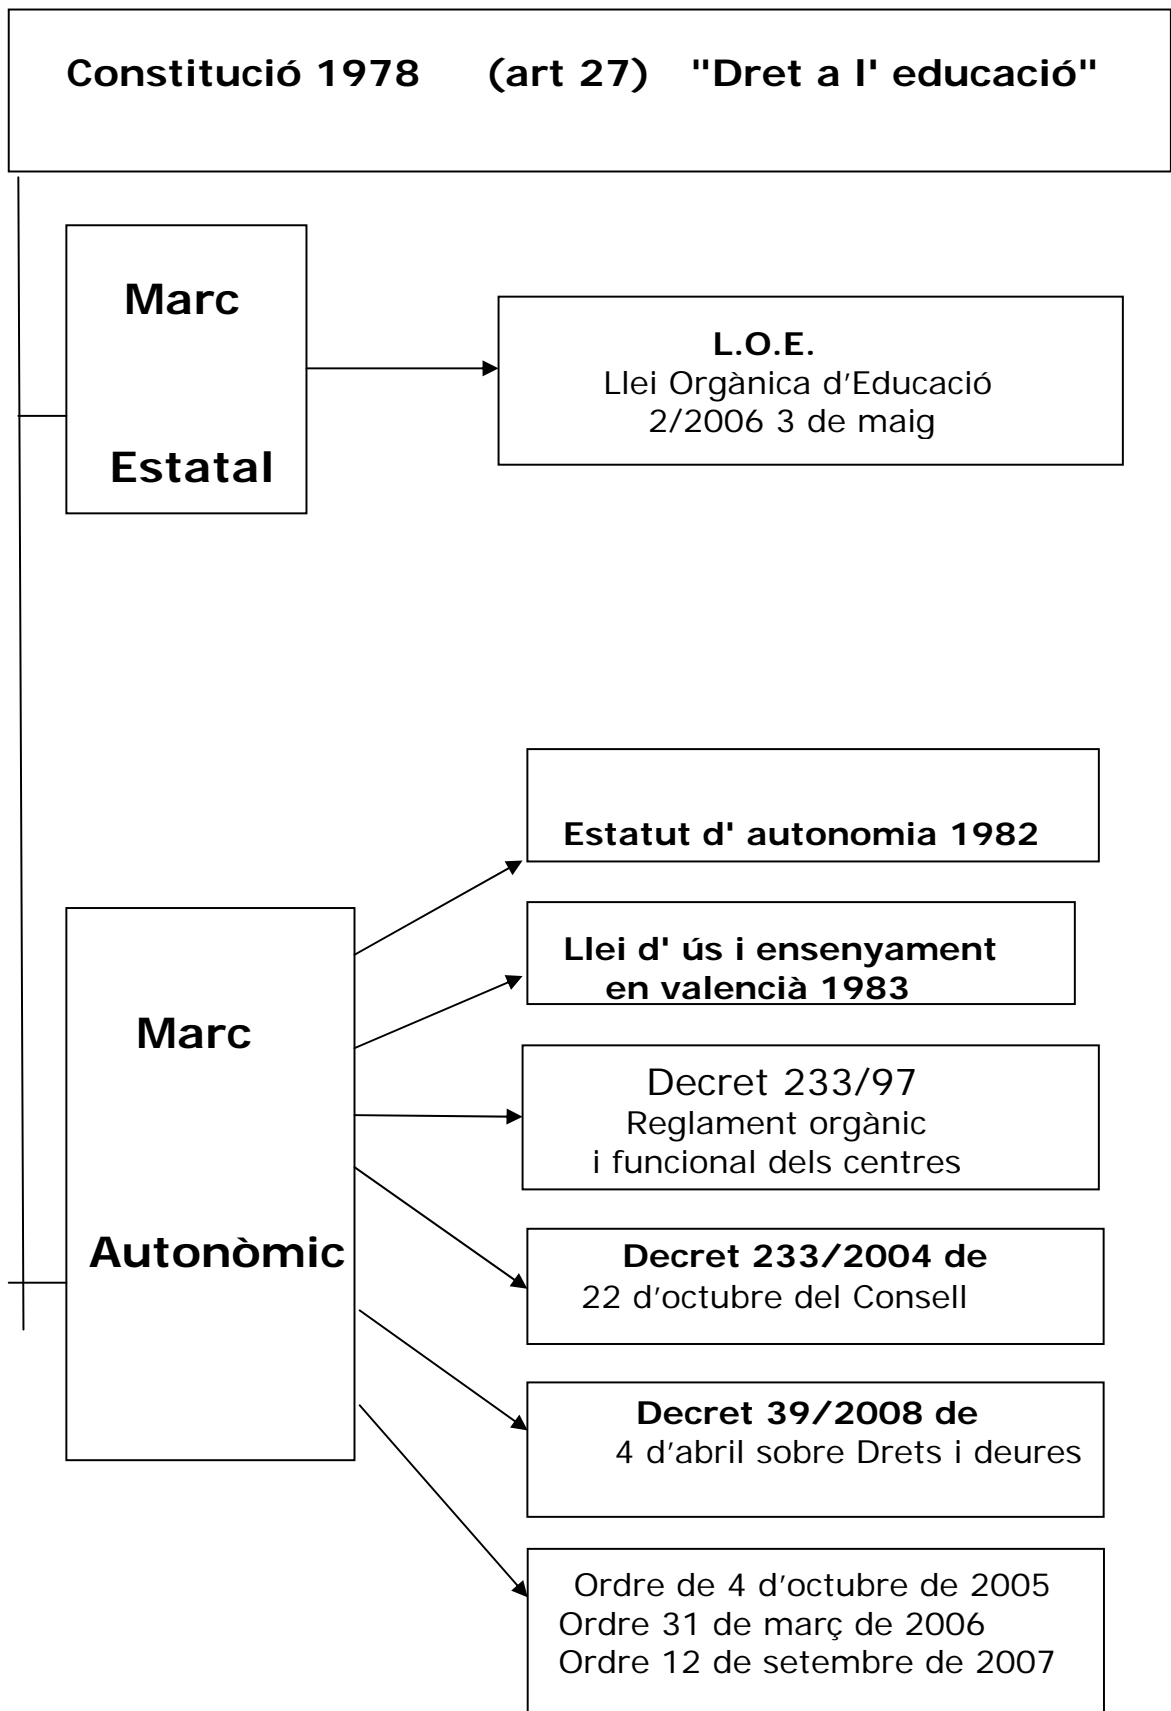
Constitució 1978 (art 27) "Dret a l' educació"

Marc

Estatal

L.O.E.
Llei Orgànica d'Educació
2/2006 3 de maig

Marc

Autonòmic

Estatut d' autonomia 1982

Llei d' ús i ensenyament en valencià 1983

Decret 233/97
Reglament orgànic i funcional dels centres

Decret 233/2004 de 22 d'octubre del Consell

Decret 39/2008 de 4 d'abril sobre Drets i deures

Ordre de 4 d'octubre de 2005
Ordre 31 de març de 2006
Ordre 12 de setembre de 2007